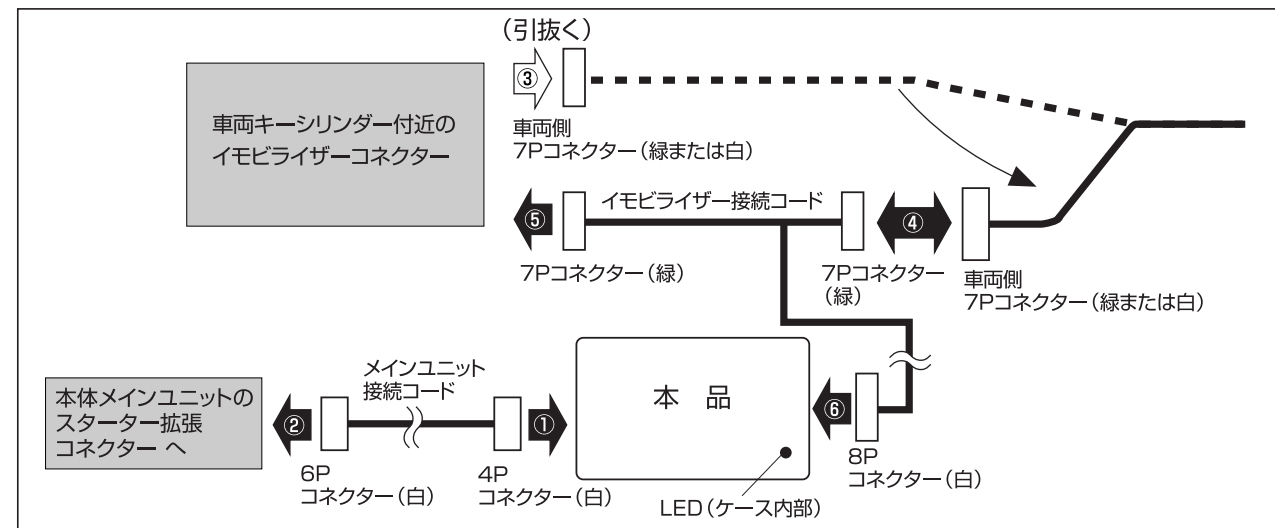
(引抜く)

③

車両キーシリンダー付近の
イモビライザーコネクター

車両側
7Pコネクター(緑または白)

⑤

イモビライザー接続コード

④

7Pコネクター(緑)

7Pコネクター
(緑)

車両側
7Pコネクター(緑または白)

メインユニット
接続コード

本体メインユニットの
スターター拡張
コネクター へ

②

①

本 品

⑥

6P
コネクター(白)

4P
コネクター(白)

LED(ケース内部)

8P
コネクター(白)